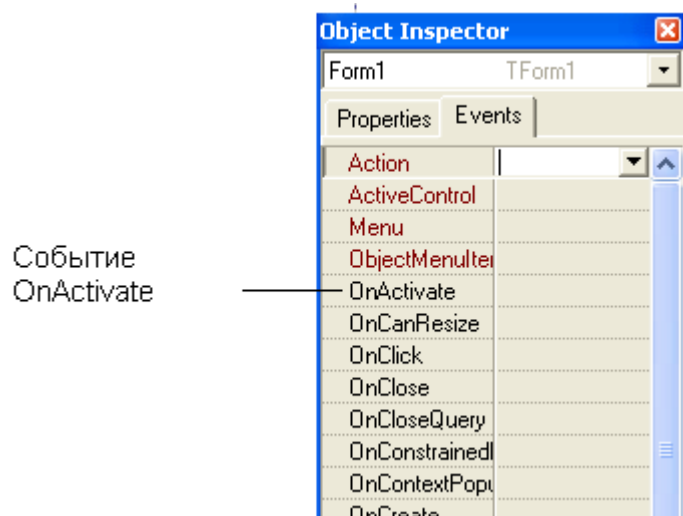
Событие OnActivate

Object Inspector

Form1 TForm1

Properties Events

Action
ActiveControl
Menu
ObjectMenuIter
OnActivate
OnCanResize
OnClick
OnClose
OnCloseQuery
OnConstrainedI
OnContextPopu
OnCreate